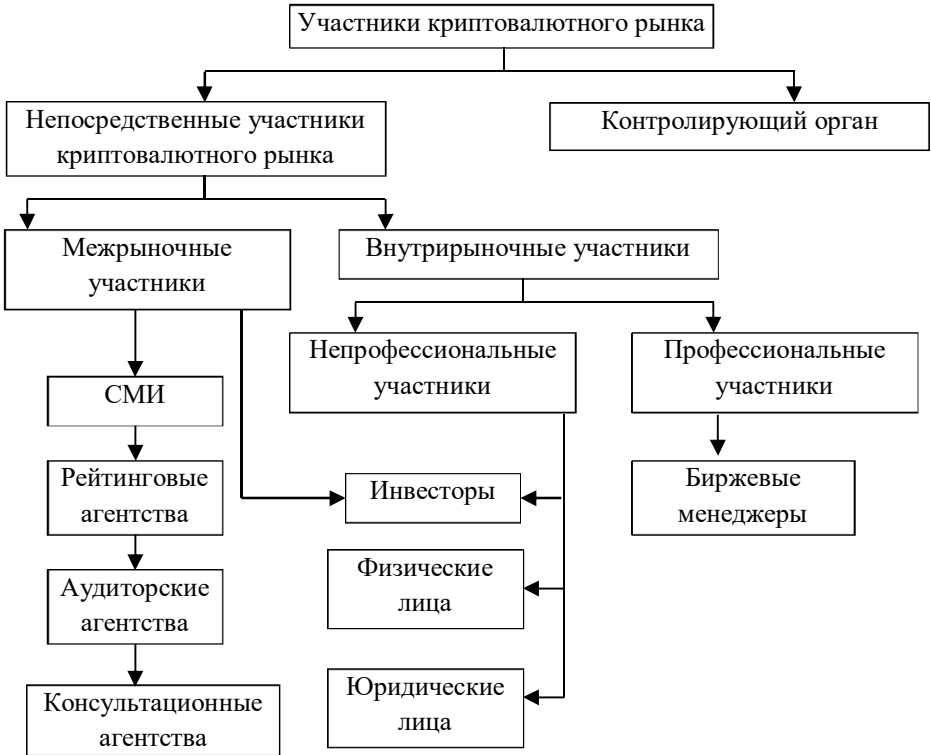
Участники криптовалютного рынка

Непосредственные участники криптовалютного рынка

Контролирующий орган

Межрыночные участники

Внутрирыночные участники

Непрофессиональные участники

Профессиональные участники

СМИ

Рейтинговые агентства

Аудиторские агентства

Консультационные агентства

Инвесторы

Физические лица

Юридические лица

Биржевые менеджеры